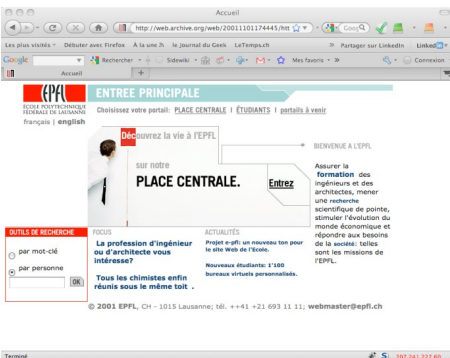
Accueil

http://web.archive.org/web/20011101174445/htt

Les plus visités Débuter avec Firefox À la une Le journal du Geek LeTemps.ch Partager sur LinkedIn Linked

Google Rechercher Sidewiki Mes favoris Connexion

Accueil

EPFL
ÉCOLE POLYTECHNIQUE FÉDÉRALE DE LAUSANNE

français | english

ENTREE PRINCIPALE

Choisissez votre portail: PLACE CENTRALE | ÉTUDIANTS | portails à venir

Découvrez la vie à l'EPFL

sur notre

PLACE CENTRALE.

Entrez

BIENVENUE A L'EPFL

Assurer la formation des ingénieurs et des architectes, mener une recherche scientifique de pointe, stimuler l'évolution du monde économique et répondre aux besoins de la société: telles sont les missions de l'EPFL.

OUTILS DE RECHERCHE

par mot-clé

par personne

OK

FOCUS

La profession d'ingénieur ou d'architecte vous intéresse?

Tous les chimistes enfin réunis sous le même toit .

ACTUALITÉS

Projet e-pfl: un nouveau ton pour le site Web de l'Ecole.

Nouveaux étudiant: 1'100 bureaux virtuels personnalisés.

© 2001 EPFL, CH - 1015 Lausanne; tél. +41 +21 693 11 11; webmaster@epfl.ch

Terminé

S 207.241.227.60